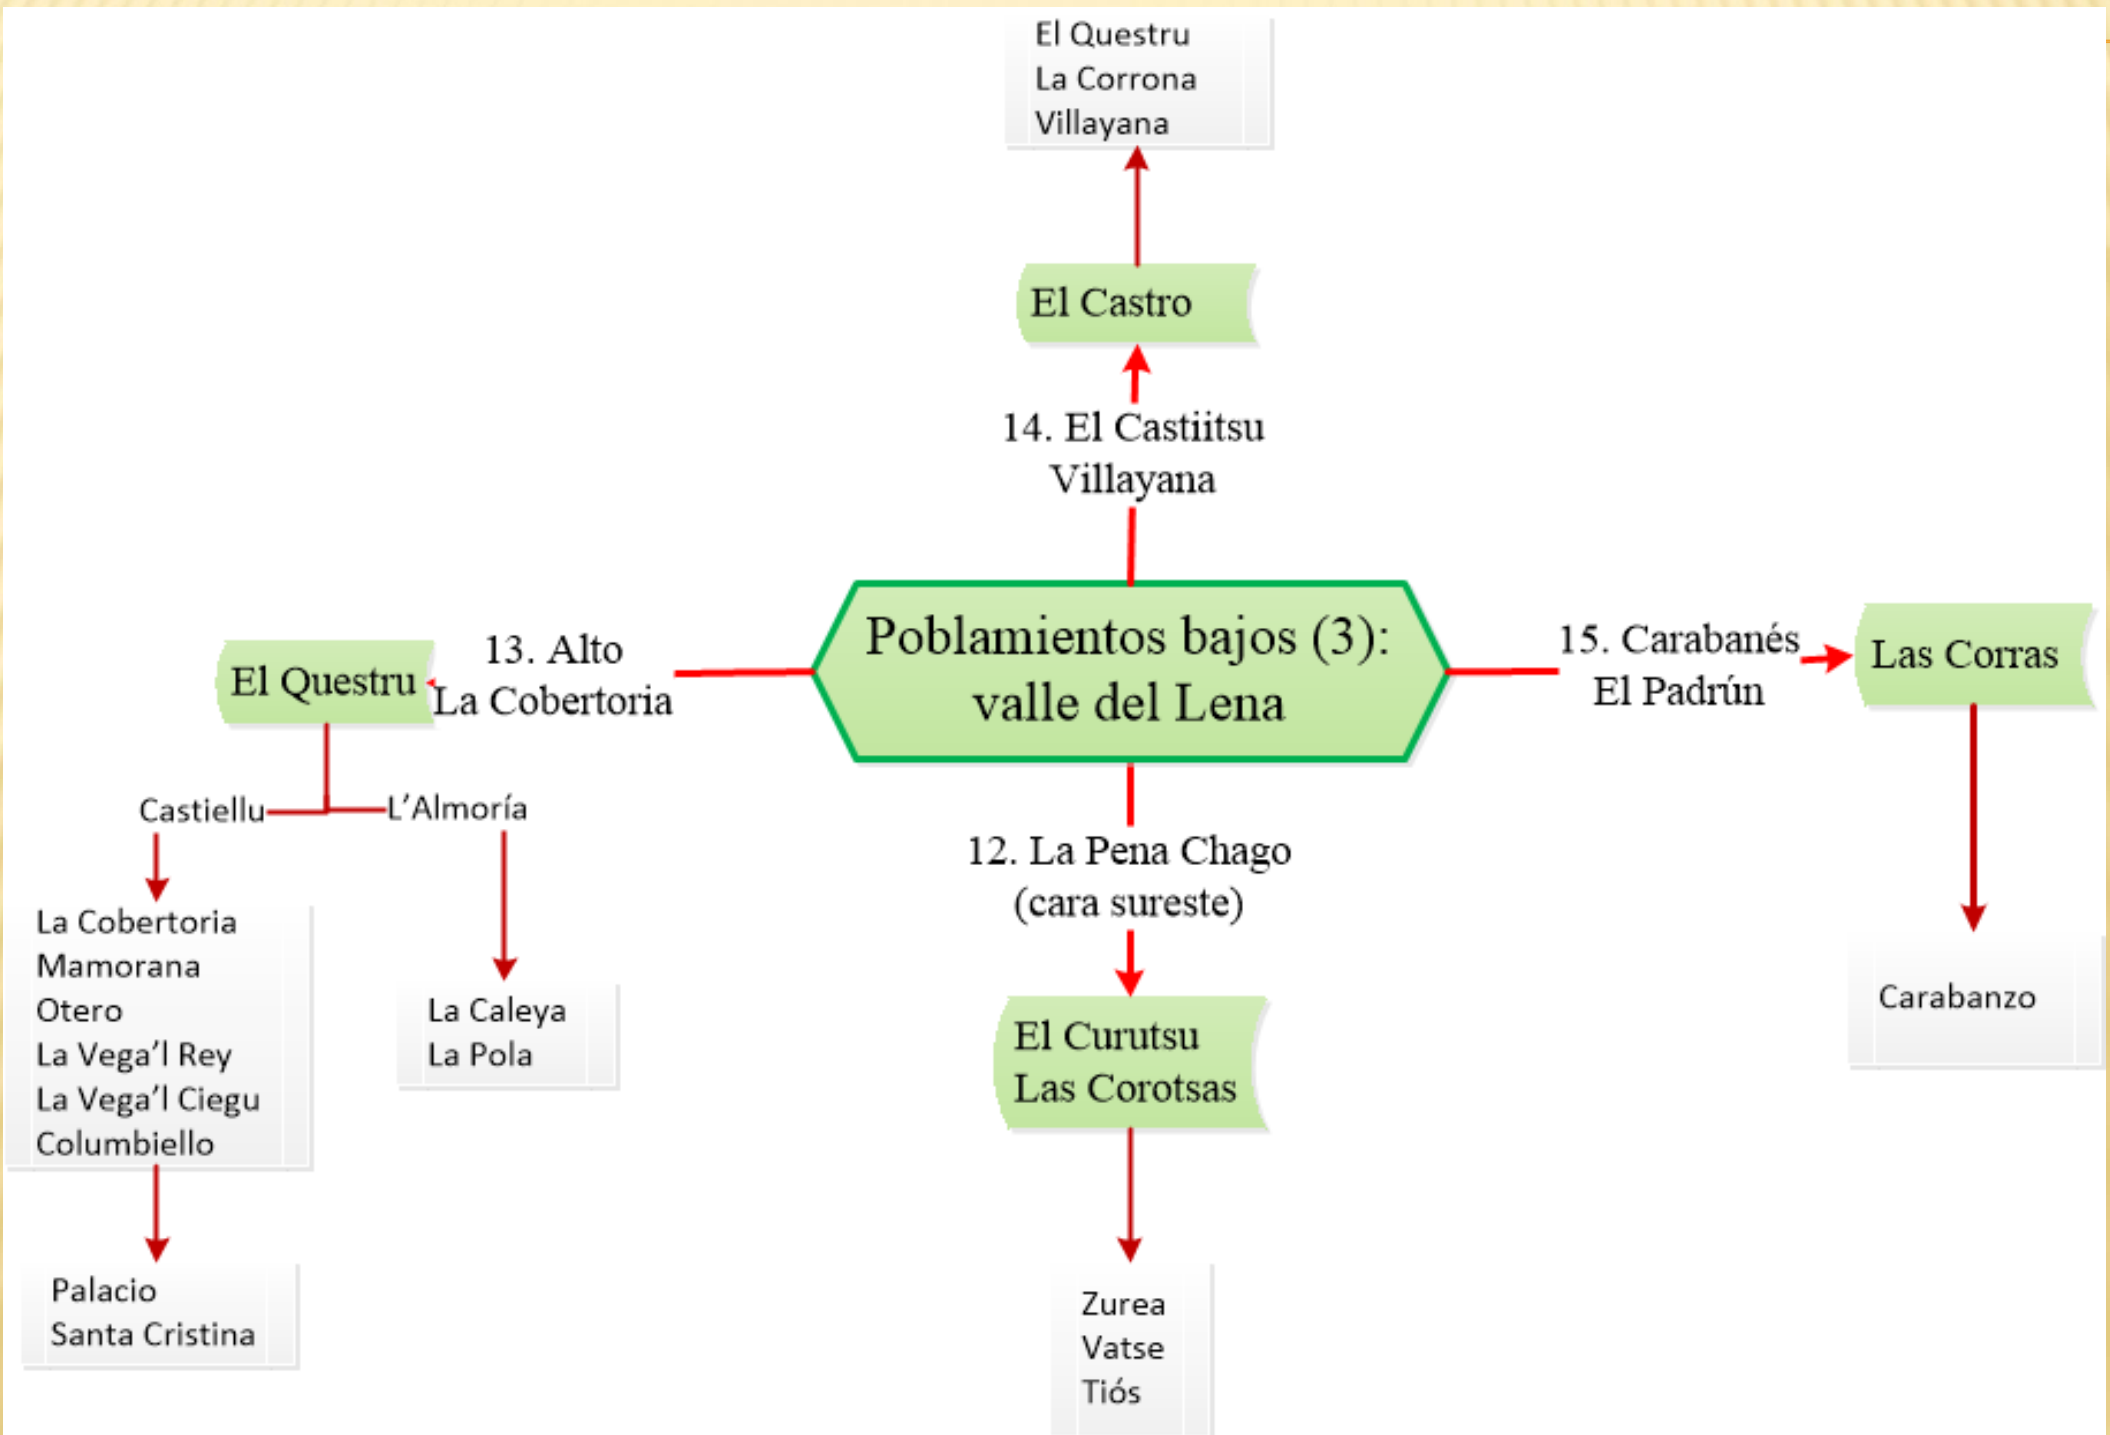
El Questru
La Corrona
Villayana

El Castro

14. El Castiitsu
Villayana

Poblamientos bajos (3):
valle del Lena

13. Alto
La Cobertoria

El Questru

15. Carabanés
El Padrún

Las Corras

Castiellu

L'Almoría

12. La Pena Chago
(cara sureste)

La Cobertoria
Mamorana
Otero
La Vega'l Rey
La Vega'l Ciegu
Columbiello

La Caleya
La Pola

El Curutsu
Las Corotsas

Carabanzo

Palacio
Santa Cristina

Zurea
Vatse
Tiós